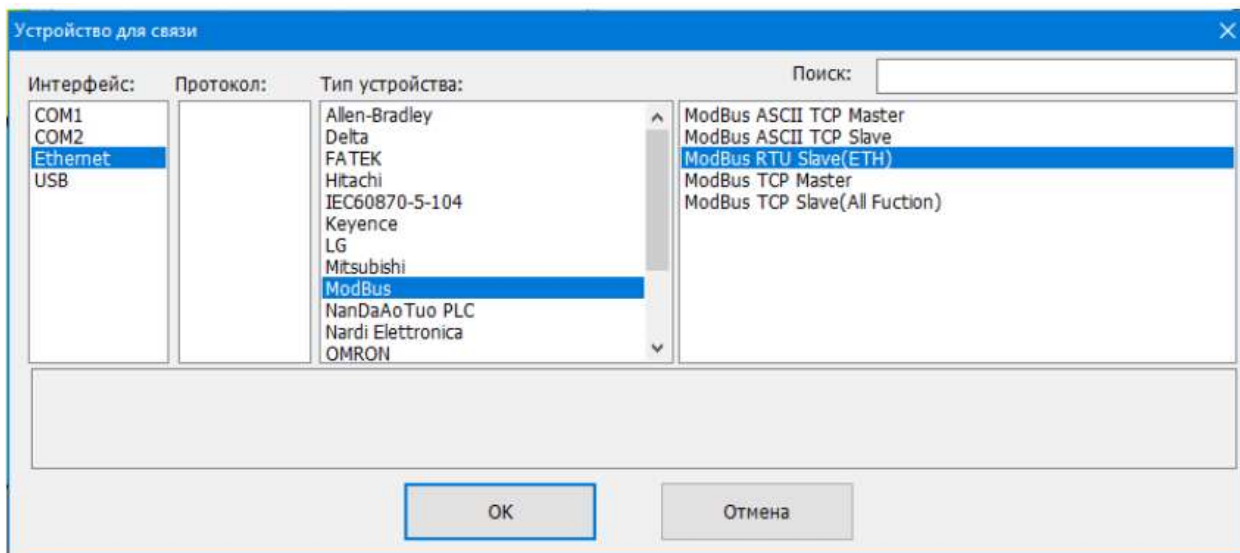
Устройство для связи

Интерфейс:
COM1
COM2
Ethernet
USB

Протокол:

Тип устройства:
Allen-Bradley
Delta
FATEK
Hitachi
IEC60870-5-104
Keyence
LG
Mitsubishi
ModBus
NanDaAoTuo PLC
Nardi Elettronica
OMRON

Поиск:

ModBus ASCII TCP Master
ModBus ASCII TCP Slave
ModBus RTU Slave(ETH)
ModBus TCP Master
ModBus TCP Slave(All Fuction)

OK

Отмена